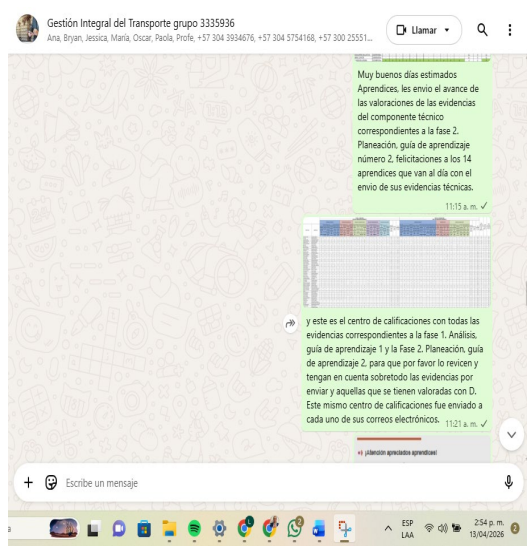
Gestión Integral del Transporte grupo 3335936
Ana, Bryan, Jessica, Maria, Oscar, Paola, Profe, +57 304 3934676, +57 304 5754168, +57 300 25551...

Llamar

Muy buenos días estimados Aprendices, les envio el avance de las valoraciones de las evidencias del componente técnico correspondientes a la fase 2. Planeación, guía de aprendizaje número 2, felicitaciones a los 14 aprendices que van al día con el envio de sus evidencias técnicas.

11:15 a. m.

y este es el centro de calificaciones con todas las evidencias correspondientes a la fase 1. Análisis, guía de aprendizaje 1 y la Fase 2. Planeación, guía de aprendizaje 2. para que por favor lo revicen y tengan en cuenta sobretodo las evidencias por enviar y aquellas que se tienen valoradas con D. Este mismo centro de calificaciones fue enviado a cada uno de sus correos electrónicos.

11:21 a. m.

¡Atención apreciados aprendices!

Escribe un mensaje

ESP
LAA

2:54 p. m.
13/04/2026

2